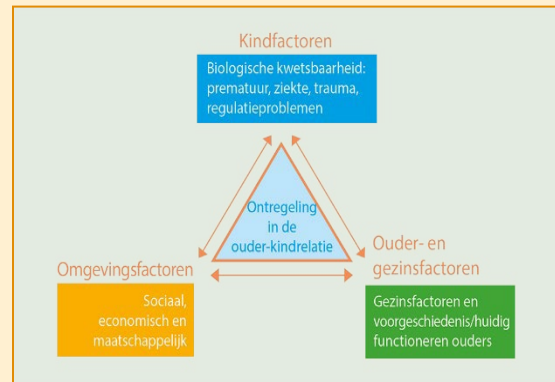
Kindfactoren

Biologische kwetsbaarheid: prematuur, ziekte, trauma, regulatieproblemen

Ontregeling in de ouder-kindrelatie

Omgevingsfactoren

Sociaal, economisch en maatschappelijk

Ouder- en gezinsfactoren

Gezinsfactoren en voorgeschiedenis/huidig functioneren ouders